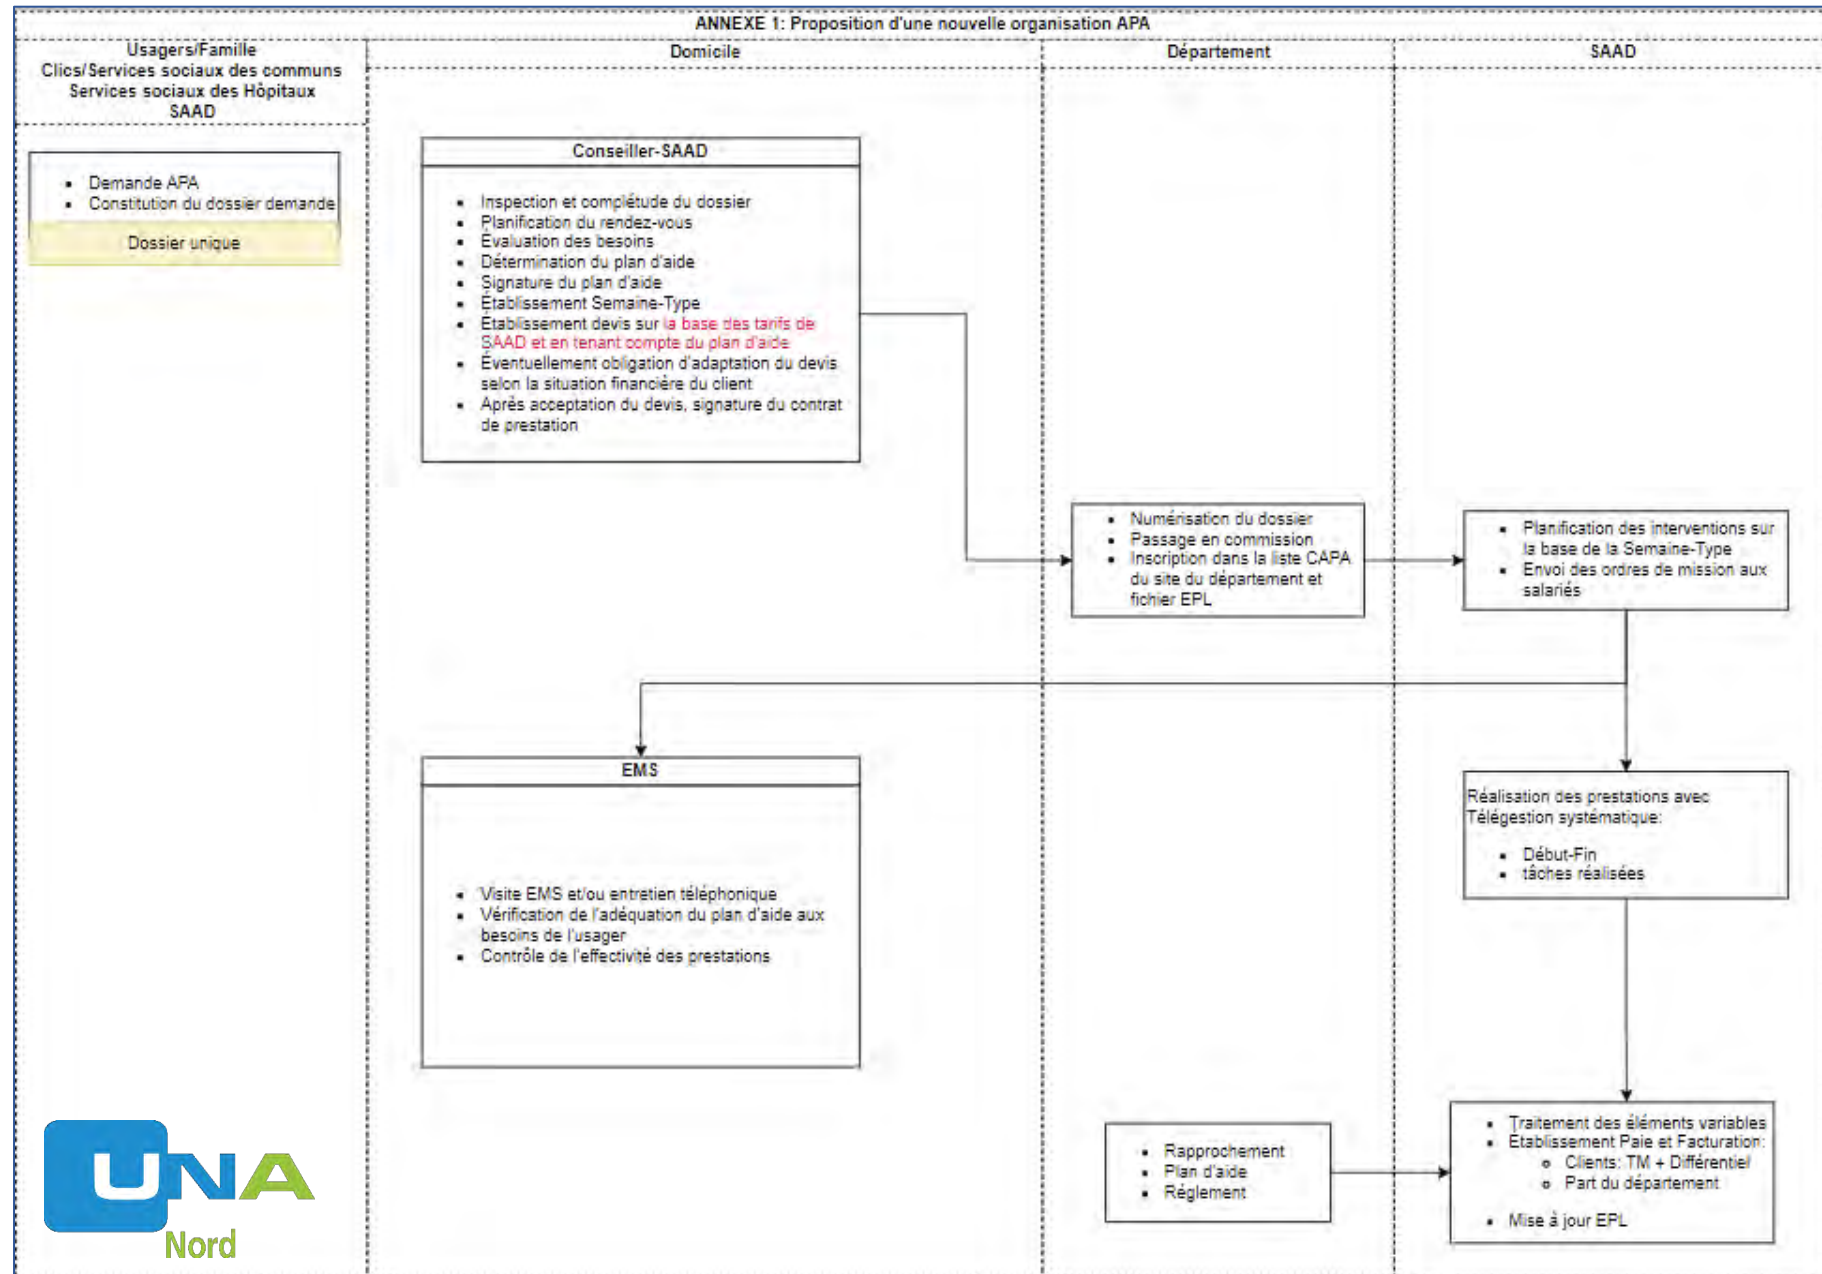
ANNEXE 1: Proposition d'une nouvelle organisation APA

Usagers/Famille
Clics/Services sociaux des communs
Services sociaux des Hôpitaux
SAAD

Domicile

Département

SAAD

- Demande APA
- Constitution du dossier demande

Dossier unique

Conseiller-SAAD

- Inspection et complétude du dossier
- Planification du rendez-vous
- Évaluation des besoins
- Détermination du plan d'aide
- Signature du plan d'aide
- Établissement Semaine-Type
- Établissement devis sur la base des tarifs de SAAD et en tenant compte du plan d'aide
- Éventuellement obligation d'adaptation du devis selon la situation financière du client
- Après acceptation du devis, signature du contrat de prestation

- Numérisation du dossier
- Passage en commission
- Inscription dans la liste CAPA du site du département et fichier EPL

- Planification des interventions sur la base de la Semaine-Type
- Envoi des ordres de mission aux salariés

EMS

- Visite EMS et/ou entretien téléphonique
- Vérification de l'adéquation du plan d'aide aux besoins de l'usager
- Contrôle de l'effectivité des prestations

Réalisation des prestations avec Télégestion systématique:

- Début-Fin
- tâches réalisées

- Rapprochement
- Plan d'aide
- Règlement

- Traitement des éléments variables
- Etablissement Paie et Facturation:
  - Clients: TM + Différentiel
  - Part du département
- Mise à jour EPL

UNA
Nord